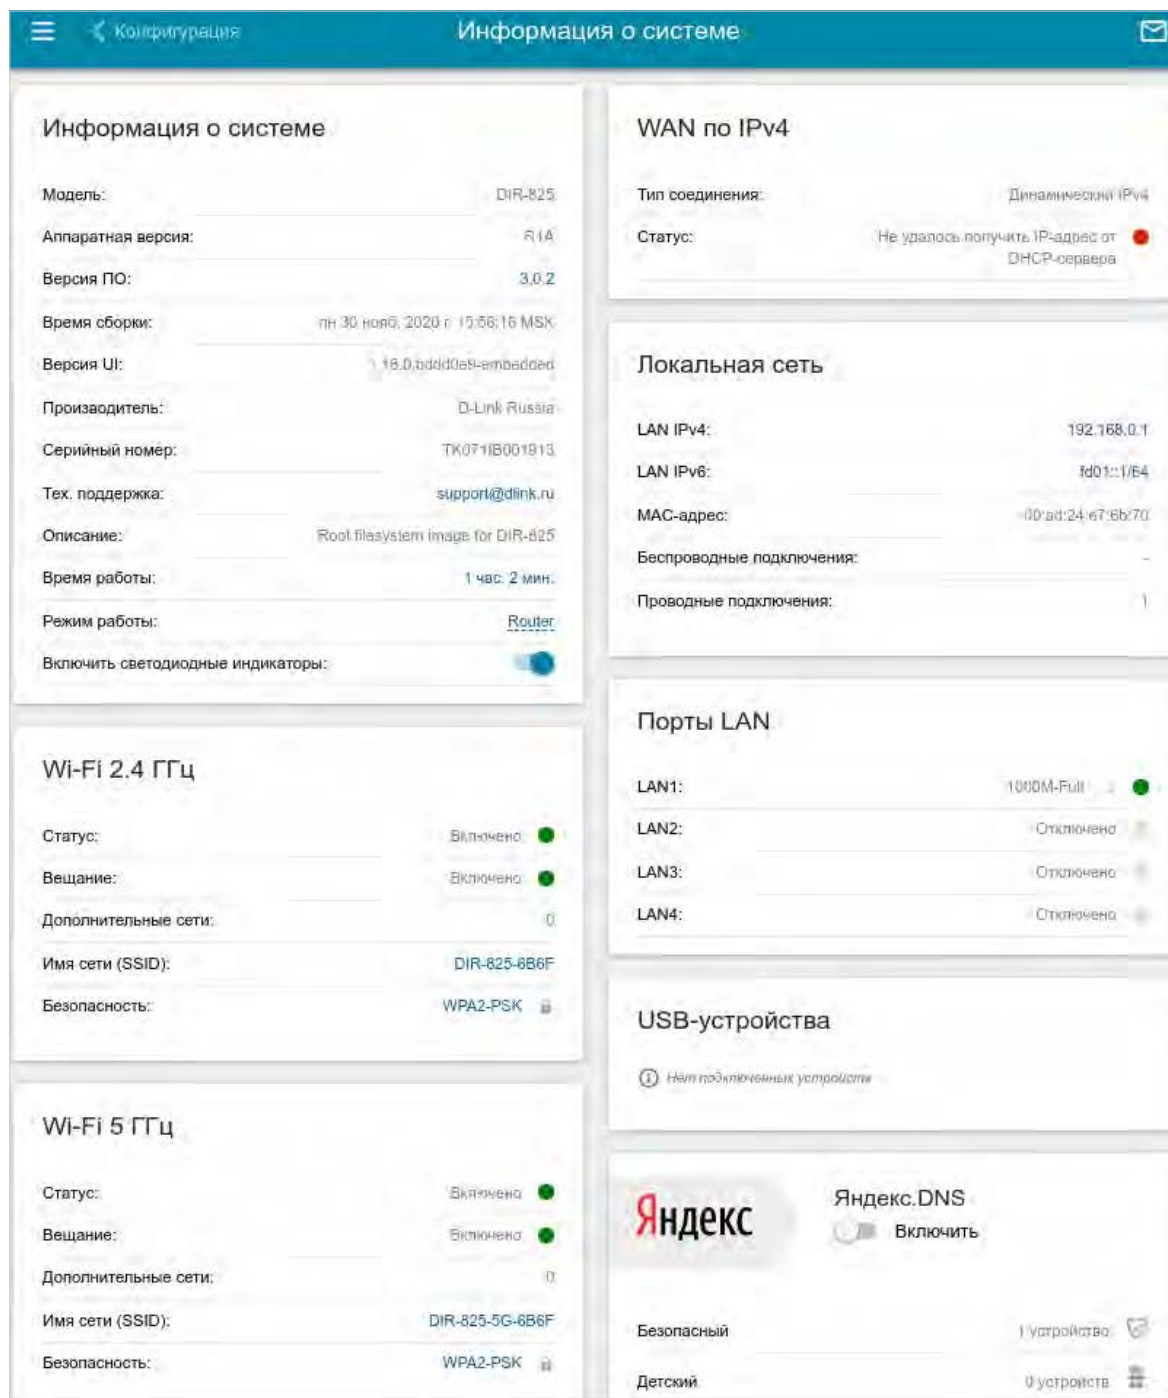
Конфигурация
Информация о системе

Информация о системе

Модель: DIR-825
Аппаратная версия: R1A
Версия ПО: 3.0.2
Время сборки: пн 30 нояб. 2020 г. 15:58:16 MSK
Версия UI: 1.18.0.bddd0e9-embedded
Производитель: D-Link Russia
Серийный номер: TK071IB001913
Тех. поддержка: support@dlink.ru
Описание: Root filesystem image for DIR-825
Время работы: 1 час. 2 мин.
Режим работы: Router
Включить светодиодные индикаторы:

Wi-Fi 2.4 ГГц

Статус: Включено
Вещание: Включено
Дополнительные сети: 0
Имя сети (SSID): DIR-825-6B6F
Безопасность: WPA2-PSK

Wi-Fi 5 ГГц

Статус: Включено
Вещание: Включено
Дополнительные сети: 0
Имя сети (SSID): DIR-825-5G-6B6F
Безопасность: WPA2-PSK

WAN по IPv4

Тип соединения: Динамический IPv4
Статус: Не удалось получить IP-адрес от DHCP-сервера

Локальная сеть

LAN IPv4: 192.168.0.1
LAN IPv6: fd01::1/64
MAC-адрес: 00:ad:24:e7:6b:70
Беспроводные подключения: -
Проводные подключения: 1

Порты LAN

LAN1: 1000M-Full
LAN2: Отключено
LAN3: Отключено
LAN4: Отключено

USB-устройства

Нет подключенных устройств

Яндекс
Яндекс.DNS
Включить

Безопасный 1 устройство
Детский 0 устройств